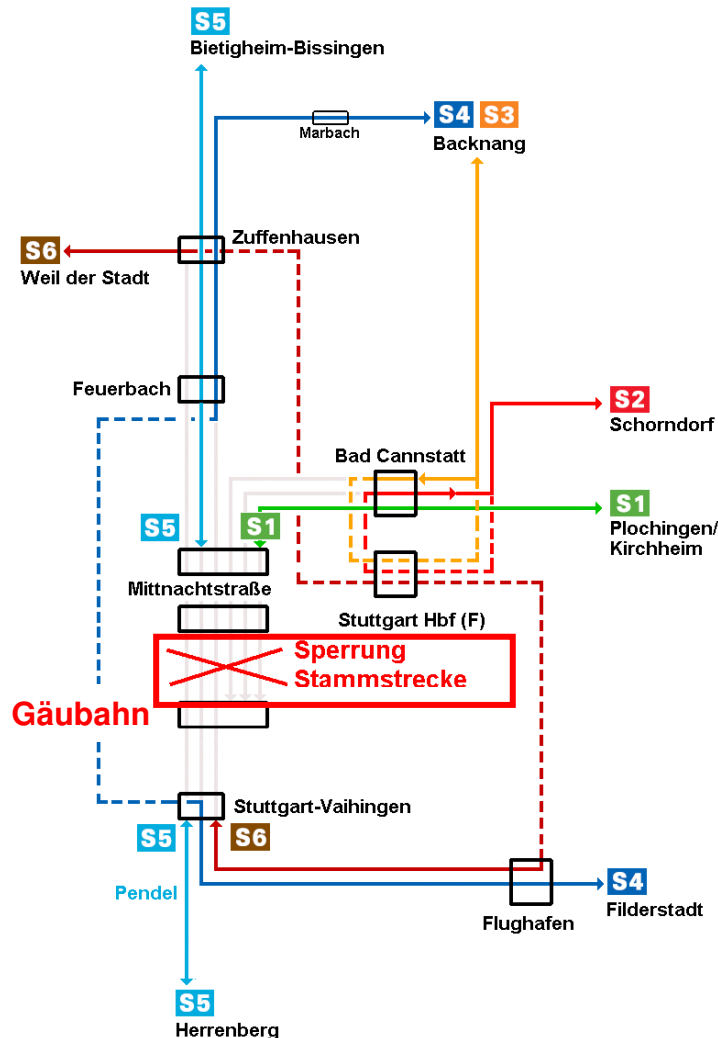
S5
Bietigheim-Bissingen

Marbach

S4 S3
Backnang

S6
Weil der Stadt

Zuffenhausen

Feuerbach

S2
Schorndorf

Bad Cannstatt

S1
Plochingen/
Kirchheim

S5

S1

Mittnachtstraße

Stuttgart Hbf (F)

Sperrung
Stammstrecke

Gäubahn

Stuttgart-Vaihingen

S5

S6

Pendel

S4
Filderstadt

Flughafen

S5
Herrenberg